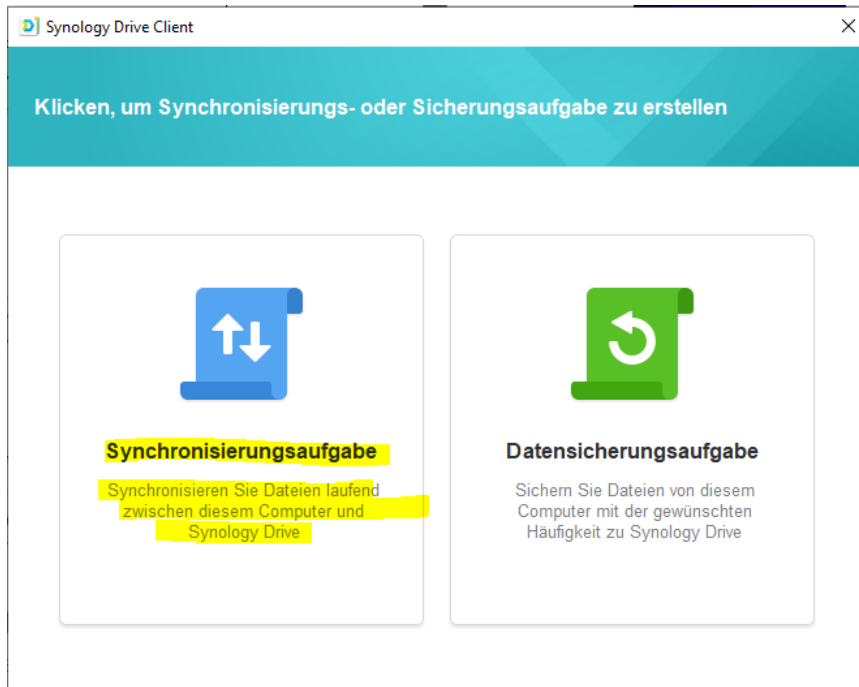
Synology Drive Client

×

Klicken, um Synchronisierungs- oder Sicherungsaufgabe zu erstellen

Synchronisierungsaufgabe

Synchronisieren Sie Dateien laufend zwischen diesem Computer und Synology Drive

Datensicherungsaufgabe

Sichern Sie Dateien von diesem Computer mit der gewünschten Häufigkeit zu Synology Drive